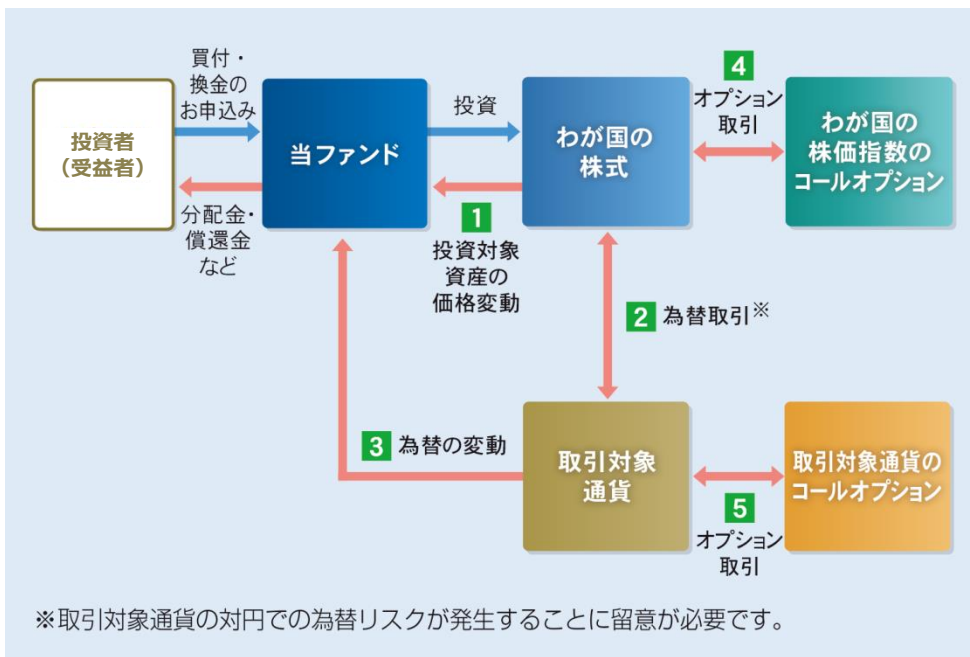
投資者
（受益者）

買付・
換金の
お申込み

分配金・
償還金
など

当ファンド

投資

1
投資対象
資産の
価格変動

わが国の
株式

4
オプション
取引

わが国の
株価指数の
コールオプション

2 為替取引※

3 為替の変動

取引対象
通貨

取引対象通貨の
コールオプション

5
オプション
取引

※取引対象通貨の対円での為替リスクが発生することに留意が必要です。